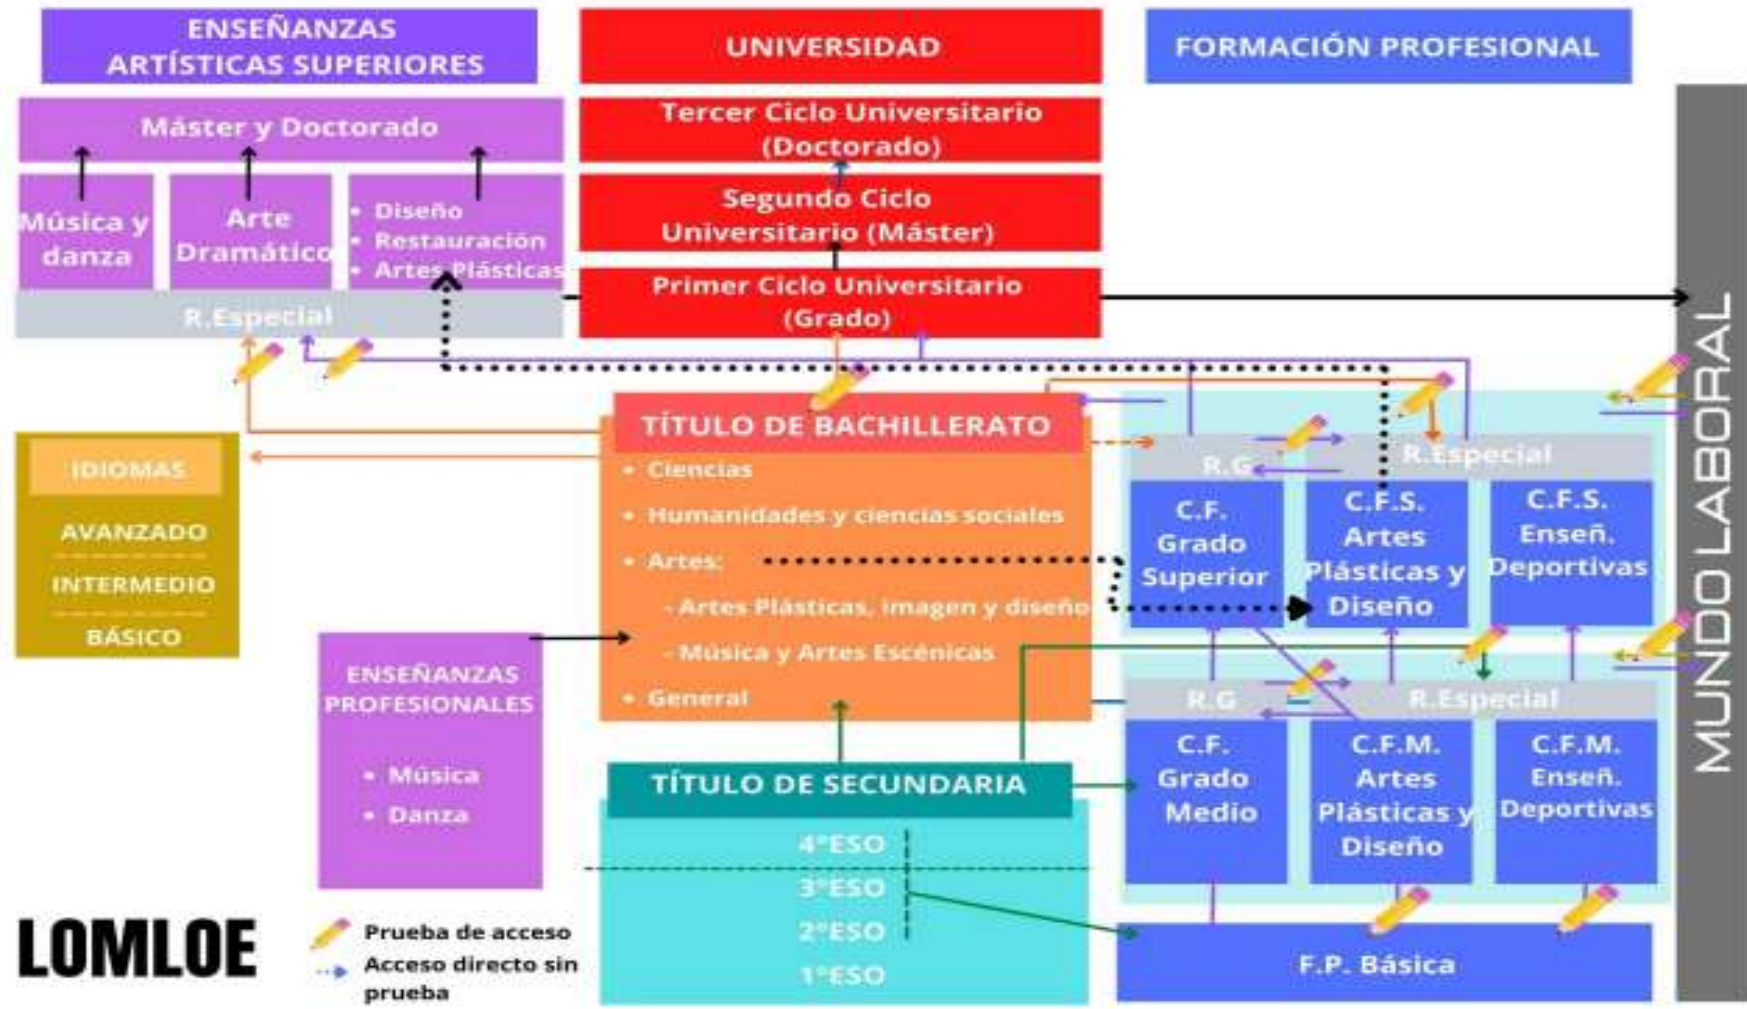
ENSEÑANZAS ARTÍSTICAS SUPERIORES

UNIVERSIDAD

FORMACIÓN PROFESIONAL

Máster y Doctorado

Música y danza

Arte Dramático

• Diseño
• Restauración
• Artes Plásticas

R.Especial

Tercer Ciclo Universitario (Doctorado)

Segundo Ciclo Universitario (Máster)

Primer Ciclo Universitario (Grado)

MUNDO LABORAL

IDIOMAS

AVANZADO

INTERMEDIO

BÁSICO

TÍTULO DE BACHILLERATO

• Ciencias
• Humanidades y ciencias sociales
• Artes:
- Artes Plásticas, imagen y diseño
- Música y Artes Escénicas
• General

R.G

R.Especial

C.F. Grado Superior

C.F.S. Artes Plásticas y Diseño

C.F.S. Enseñ. Deportivas

ENSEÑANZAS PROFESIONALES

• Música
• Danza

R.G

R.Especial

C.F. Grado Medio

C.F.M. Artes Plásticas y Diseño

C.F.M. Enseñ. Deportivas

TÍTULO DE SECUNDARIA

4°ESO
3°ESO
2°ESO
1°ESO

F.P. Básica

LOMLOE

Prueba de acceso

Acceso directo sin prueba